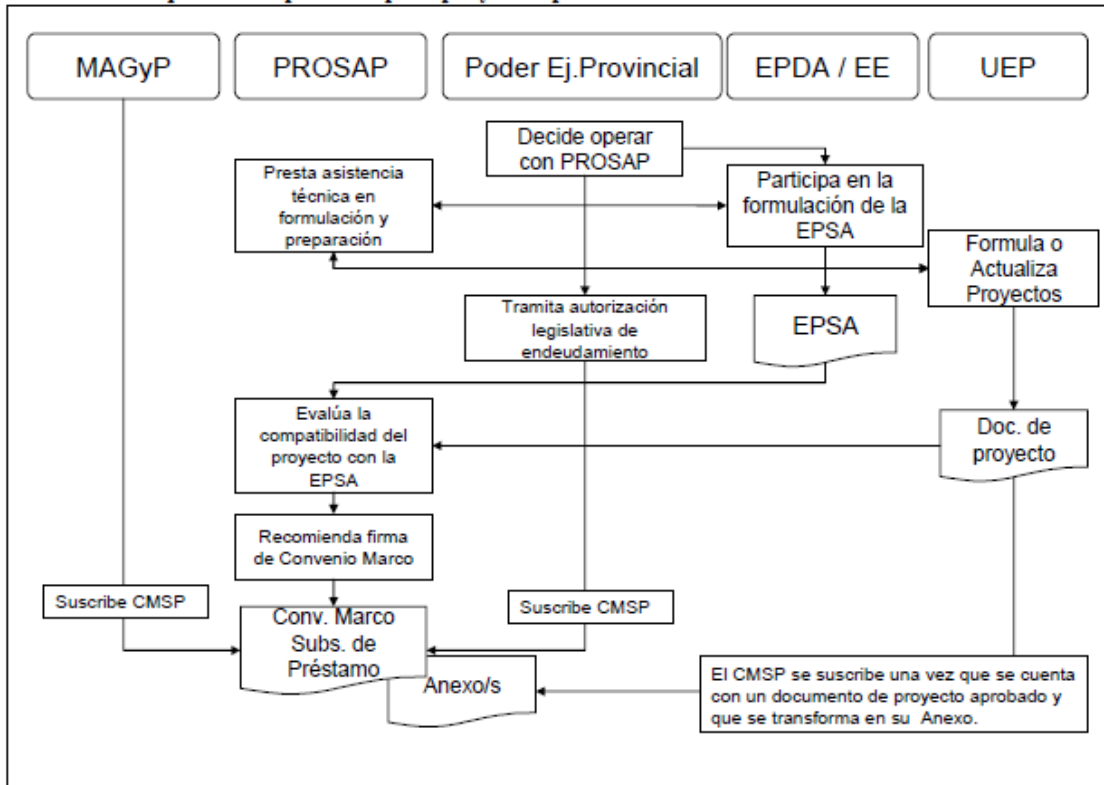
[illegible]

MAGyP

PROSAP

Poder Ej.Provincial

EPDA / EE

UEP

Decide operar con PROSAP

Presta asistencia técnica en formulación y preparación

Participa en la formulación de la EPSA

Formula o Actualiza Proyectos

Tramita autorización legislativa de endeudamiento

EPSA

Evalúa la compatibilidad del proyecto con la EPSA

Doc. de proyecto

Recomienda firma de Convenio Marco

Suscribe CMSP

Conv. Marco Subs. de Préstamo

Suscribe CMSP

Anexo/s

El CMSP se suscribe una vez que se cuenta con un documento de proyecto aprobado y que se transforma en su Anexo.